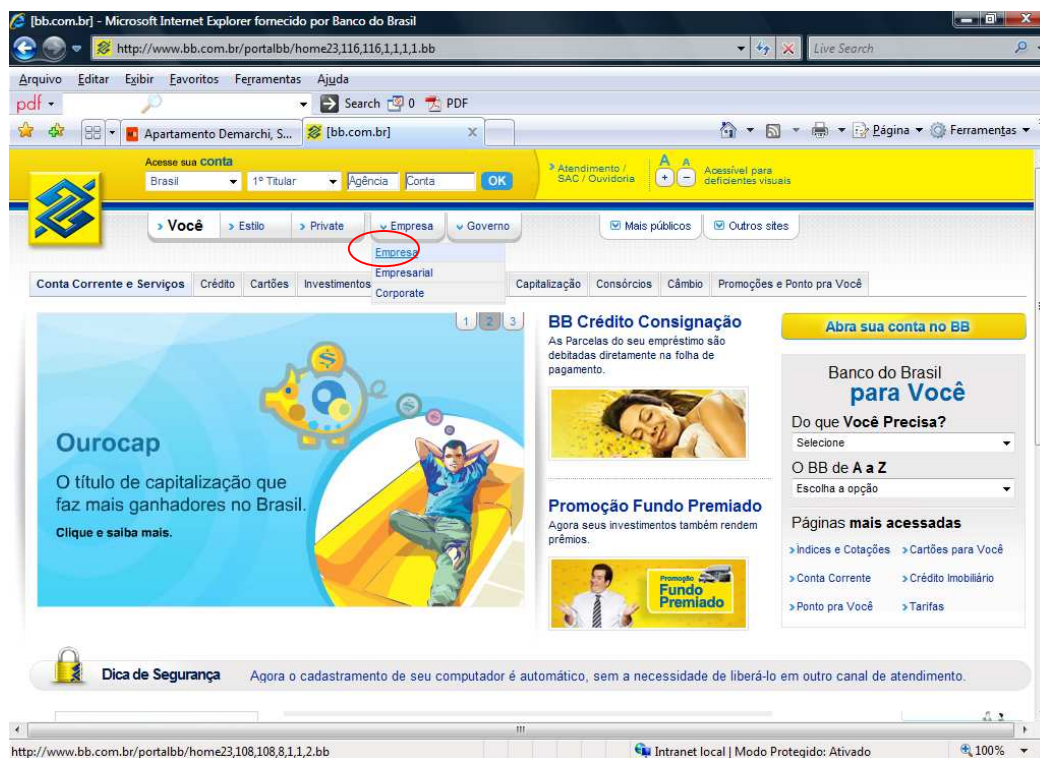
[bb.com.br] - Microsoft Internet Explorer fornecido por Banco do Brasil

http://www.bb.com.br/portalbb/home23,116,116,1,1,1,1.bb

Live Search

Arquivo Editar Exibir Favoritos Ferramentas Ajuda

pdf

Search 0 PDF

Apartamento Demarchi, S... [bb.com.br]

Página Ferramentas

Acesse sua conta
Brasil 1º Titular Agência Conta OK

Atendimento / SAC / Ouvidoria

A A
+ −
Acessível para deficientes visuais

Você Estilo Private Empresa Governo

Mais públicos Outros sites

Empresa
Empresarial
Corporate

Conta Corrente e Serviços Crédito Cartões Investimentos Capitalização Consórcios Câmbio Promoções e Ponto pra Você

1 2 3

Ourocap

O título de capitalização que faz mais ganhadores no Brasil.

Clique e saiba mais.

BB Crédito Consignação

As Parcelas do seu empréstimo são debitadas diretamente na folha de pagamento.

Promoção Fundo Premiado

Agora seus investimentos também rendem prêmios.

Promoção Fundo Premiado

Abra sua conta no BB

Banco do Brasil
para Você

Do que Você Precisa?
Selecione

O BB de A a Z
Escolha a opção

Páginas mais acessadas

Índices e Cotações
Cartões para Você
Conta Corrente
Crédito Imobiliário
Ponto pra Você
Tarifas

Dica de Segurança

Agora o cadastramento de seu computador é automático, sem a necessidade de liberá-lo em outro canal de atendimento.

http://www.bb.com.br/portalbb/home23,108,108,8,1,1,2.bb

Intranet local | Modo Protegido: Ativado

100%